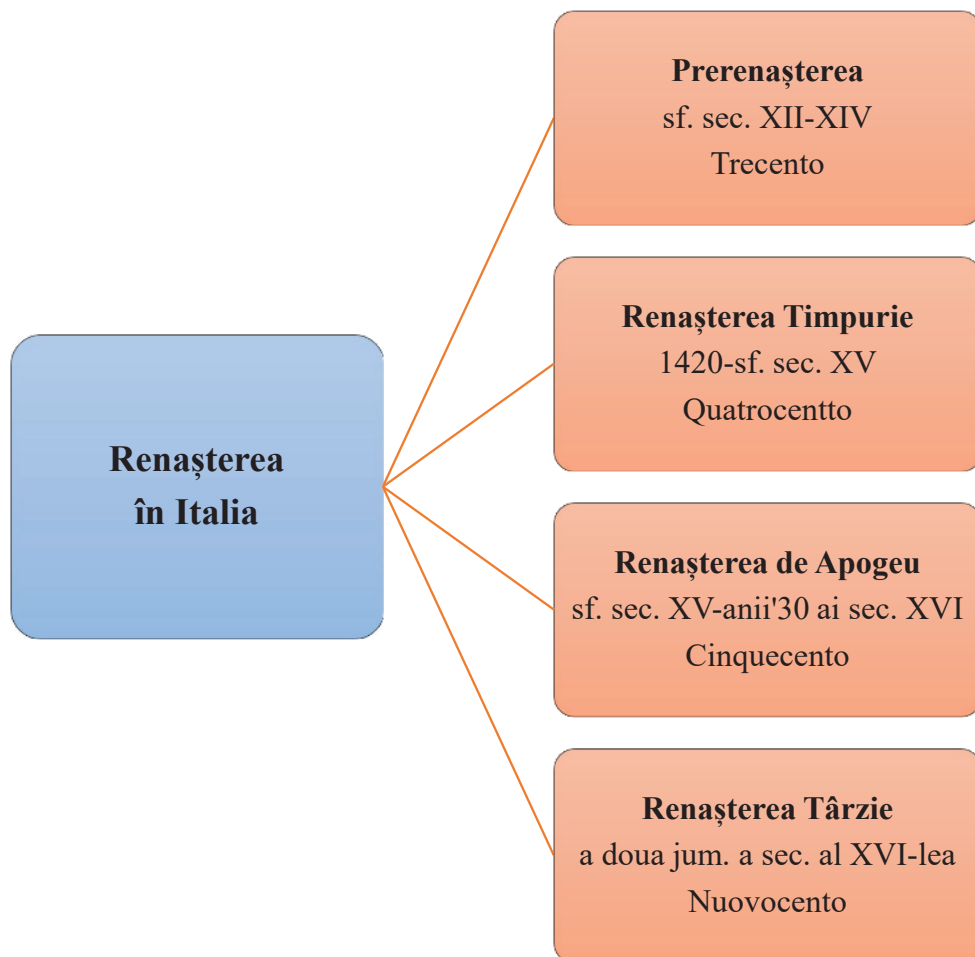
Renașterea în Italia

Prerenașterea
sf. sec. XII-XIV
Trecento

Renașterea Timpurie
1420-sf. sec. XV
Quatrocentto

Renașterea de Apogeu
sf. sec. XV-anii'30 ai sec. XVI
Cinquecento

Renașterea Târzie
a doua jum. a sec. al XVI-lea
Nuovocento